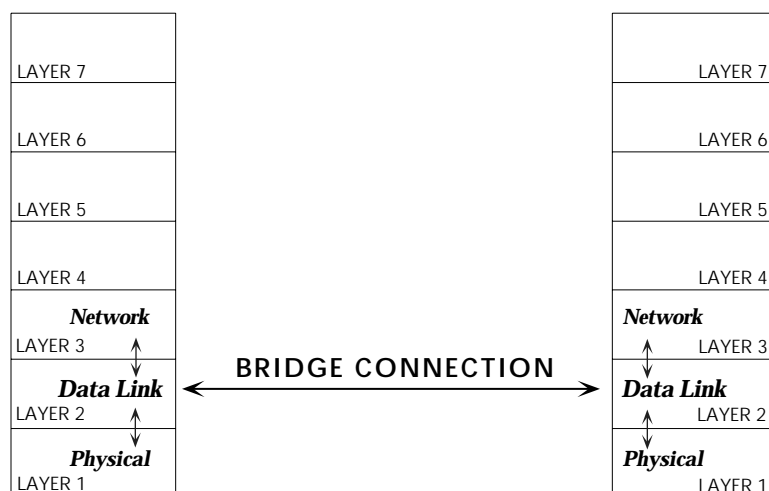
LAYER 7

LAYER 6

LAYER 5

LAYER 4

*Network*
LAYER 3

*Data Link*
LAYER 2

*Physical*
LAYER 1

BRIDGE CONNECTION

LAYER 7

LAYER 6

LAYER 5

LAYER 4

*Network*
LAYER 3

*Data Link*
LAYER 2

*Physical*
LAYER 1